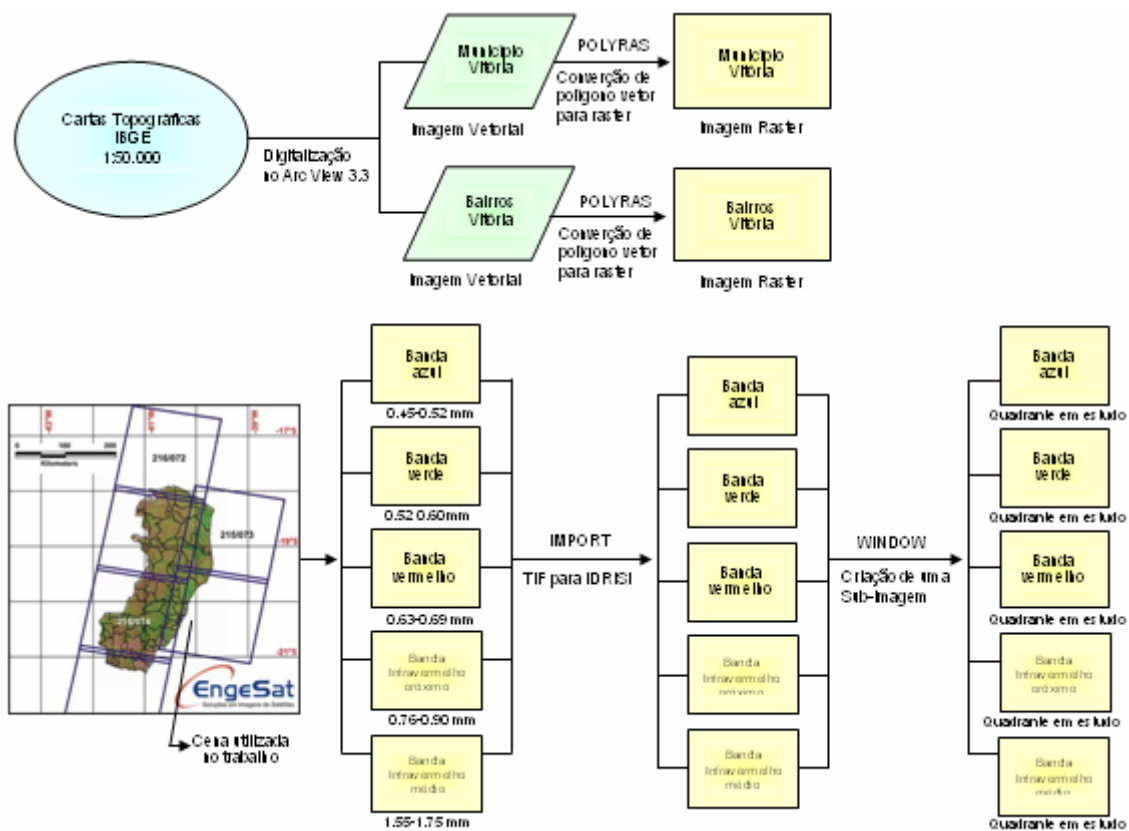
Cartas Topográficas IBGE 1:50.000

Digitalização no Arc View 3.3

Município Vitória

Imagem Vetorial

POLYRAS

Conversão de polígono vetor para raster

Município Vitória

Imagem Raster

Bairros Vitória

Imagem Vetorial

POLYRAS

Conversão de polígono vetor para raster

Bairros Vitória

Imagem Raster

216/072

215/073

216/074

EngeSat

Cena utilizada no trabalho

Banda azul

0.45-0.52 mm

Banda verde

0.52 0.60mm

Banda vermelho

0.63-0.69 mm

Banda Infravermelho próximo

0.76-0.90 mm

Banda Infravermelho médio

1.55-1.75 mm

IMPORT

TIF para IDRISI

Banda azul

Banda verde

Banda vermelho

Banda Infravermelho próximo

Banda Infravermelho médio

WINDOW

Criação de uma Sub-Imagem

Banda azul

Quadrante em estudo

Banda verde

Quadrante em estudo

Banda vermelho

Quadrante em estudo

Banda Infravermelho próximo

Quadrante em estudo

Banda Infravermelho médio

Quadrante em estudo